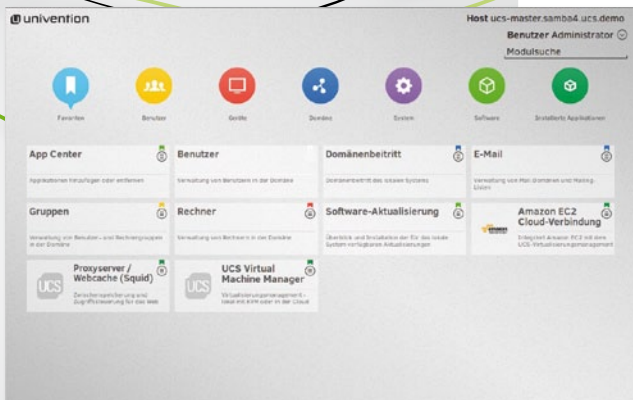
univention

Host ucs-master.samba4.ucs.demo

Benutzer Administrator

Modulsuche

Favoriten Benutzer Geräte Domäne System Software Installierte Applikationen

App Center
Applikationen hinzufügen oder entfernen

Benutzer
Verwaltung von Benutzern in der Domäne

Domänenbeitritt
Domänenbeitritt des lokalen Systems

E-Mail
Verwaltung von Mail-Domänen und Mailing-Listen

Gruppen
Verwaltung von Benutzer- und Rechnergruppen in der Domäne

Rechner
Verwaltung von Rechnern in der Domäne

Software-Aktualisierung
Überblick und Installation der für das lokale System verfügbaren Aktualisierungen

Amazon EC2 Cloud-Verbindung
Integriert Amazon EC2 mit dem UCS-Virtualisierungsmanagement

Proxyserver / Webcache (Squid)
Zwischenspeicherung und Zugriffssteuerung für das Web

UCS Virtual Machine Manager
Virtualisierungsmanagement - lokal mit KVM oder in der Cloud